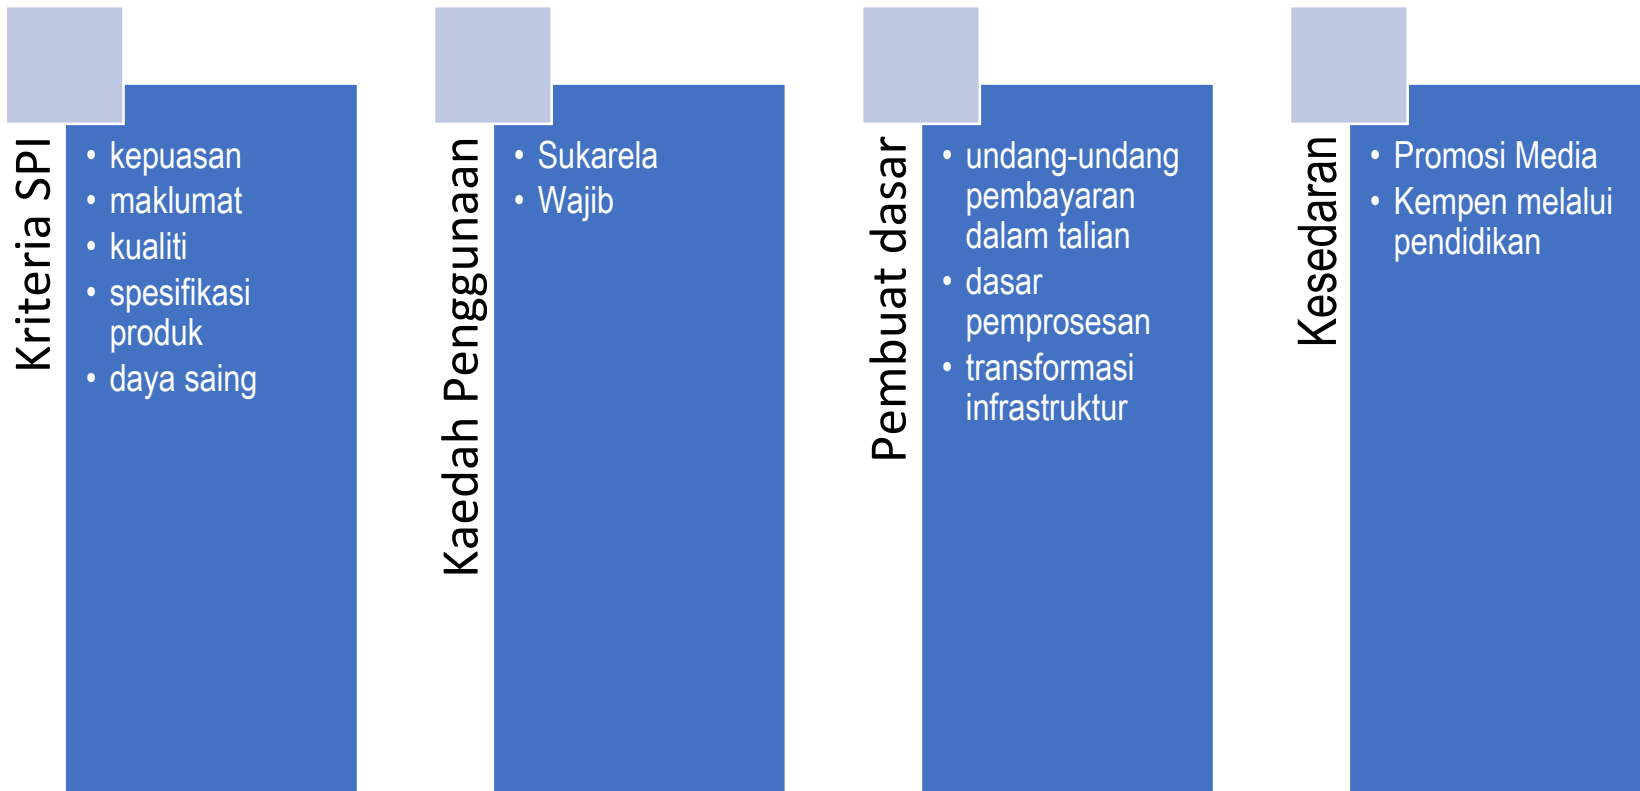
Kriteria SPI

- kepuasan
- maklumat
- kualiti
- spesifikasi produk
- daya saing

Kaedah Penggunaan

- Sukarela
- Wajib

Pembuat dasar

- undang-undang pembayaran dalam talian
- dasar pemprosesan
- transformasi infrastruktur

Kesedaran

- Promosi Media
- Kempen melalui pendidikan